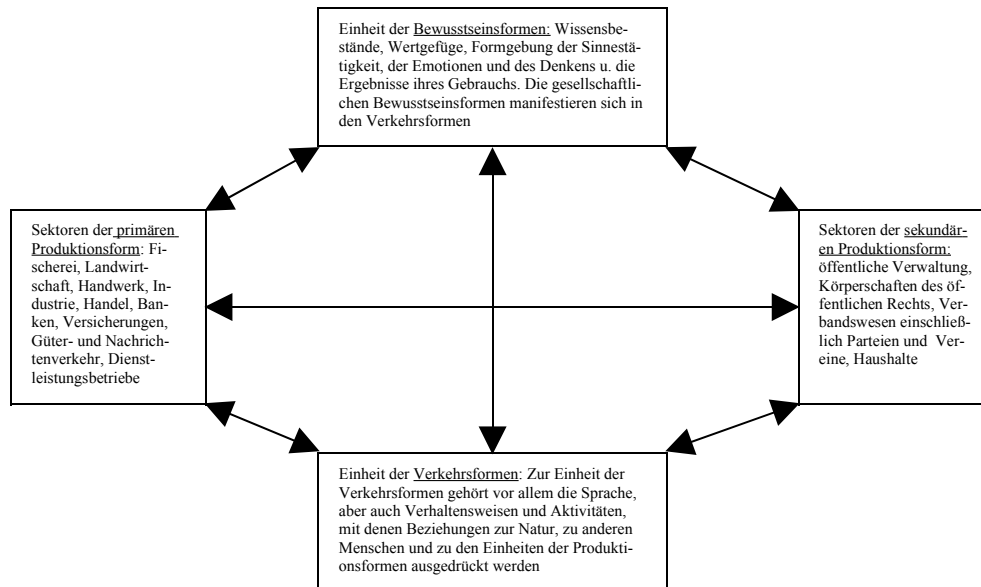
Einheit der Bewusstseinsformen: Wissensbestände, Wertgefüge, Formgebung der Sinnestätigkeit, der Emotionen und des Denkens u. die Ergebnisse ihres Gebrauchs. Die gesellschaftlichen Bewusstseinsformen manifestieren sich in den Verkehrsformen

Sektoren der primären Produktionsform: Fischerei, Landwirtschaft, Handwerk, Industrie, Handel, Banken, Versicherungen, Güter- und Nachrichtenverkehr, Dienstleistungsbetriebe

Sektoren der sekundären Produktionsform: öffentliche Verwaltung, Körperschaften des öffentlichen Rechts, Verbandswesen einschließlich Parteien und Vereine, Haushalte

Einheit der Verkehrsformen: Zur Einheit der Verkehrsformen gehört vor allem die Sprache, aber auch Verhaltensweisen und Aktivitäten, mit denen Beziehungen zur Natur, zu anderen Menschen und zu den Einheiten der Produktionsformen ausgedrückt werden